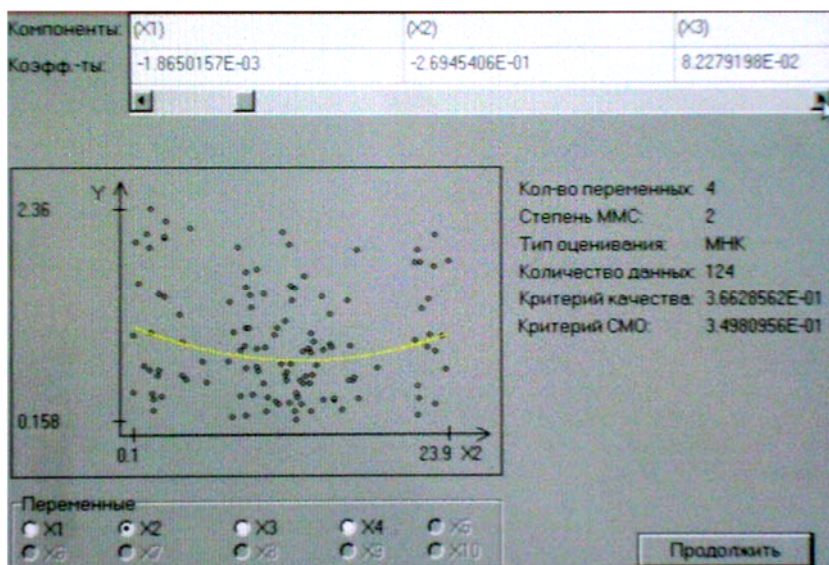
| Компоненты: | (X1) | (X2) | (X3) |
|---|---|---|---|
| Коэфф.-ты: | -1.8650157E-03 | -2.6945406E-01 | 8.2279198E-02 |

Y
2.36
0.158
0.1
23.9 X2

Кол-во переменных: 4
Степень ММС: 2
Тип оценивания: МНК
Количество данных: 124
Критерий качества: 3.6628562E-01
Критерий СМО: 3.4980956E-01

Переменные
X1 X2 X3 X4 X5
X6 X7 X8 X9 X10

Продолжить